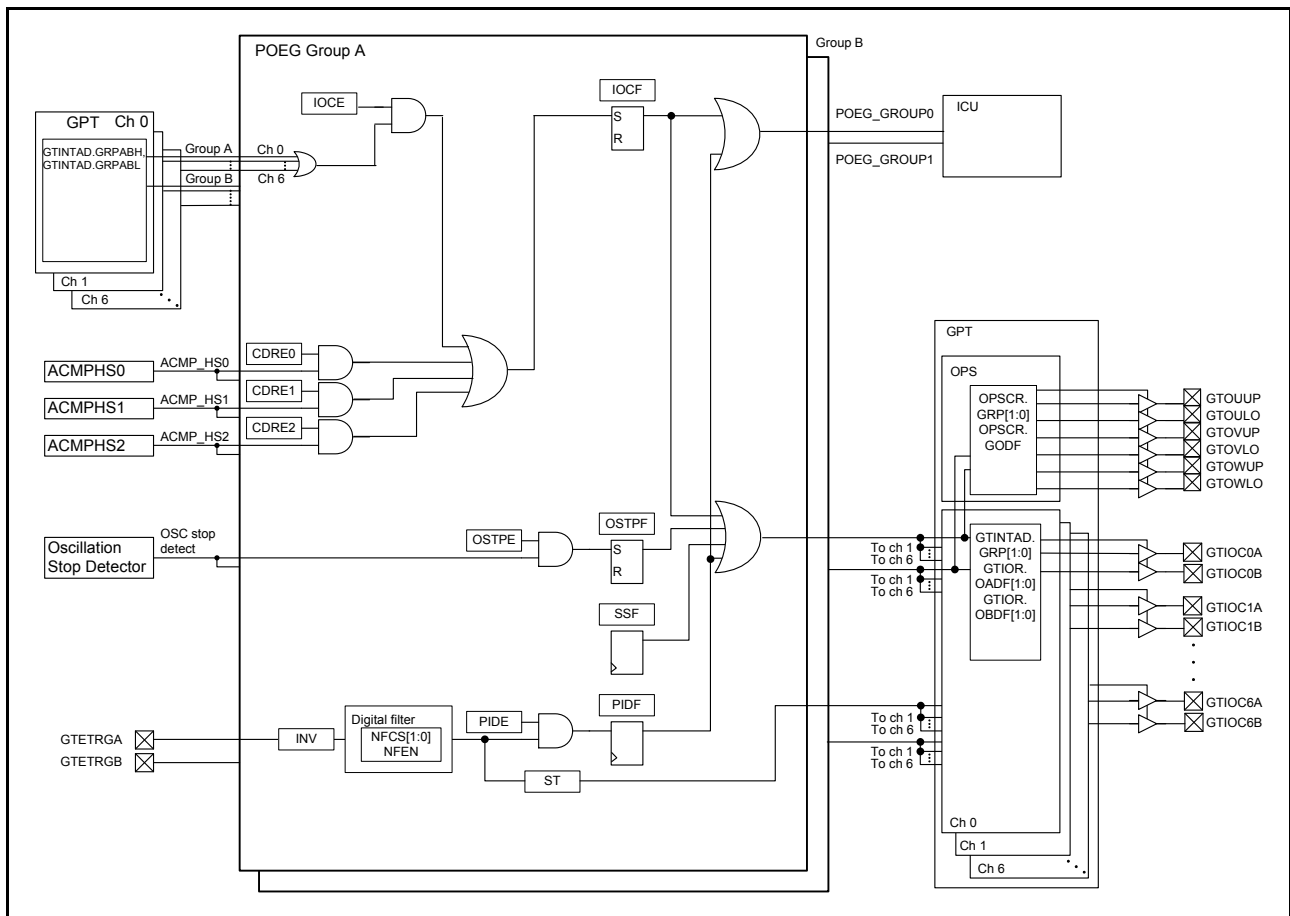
POEG Group A

Group B

GPT Ch 0

GTINTAD.GRPABH
GTINTAD.GRPABL

Group A

Group B

Ch 0

Ch 6

Ch 1

Ch 6

IOCE

IOCF

S

R

POEG_GROUP0

POEG_GROUP1

ICU

CDRE0

CDRE1

CDRE2

ACMPHS0

ACMPHS1

ACMPHS2

ACMP_HS0

ACMP_HS1

ACMP_HS2

GPT

OPS

OPSCR.
GRP[1:0]
OPSCR.
GODF

GTOUUP
GTOULO
GTOVUP
GTOVLO
GTOWUP
GTOWLO

Oscillation
Stop Detector

OSC stop
detect

OSTPE

OSTPF

S

R

SSF

To ch 1
To ch 6

To ch 1
To ch 6

GTINTAD.
GRP[1:0]
GTIOR.
OADF[1:0]
GTIOR.
OBDF[1:0]

GTIOC0A
GTIOC0B
GTIOC1A
GTIOC1B

GTIOC6A
GTIOC6B

GTETRGA
GTETRGB

INV

Digital filter
NFCS[1:0]
NFEN

PIDE

PIDF

ST

To ch 1
To ch 6

To ch 1
To ch 6

Ch 0

Ch 1

Ch 6